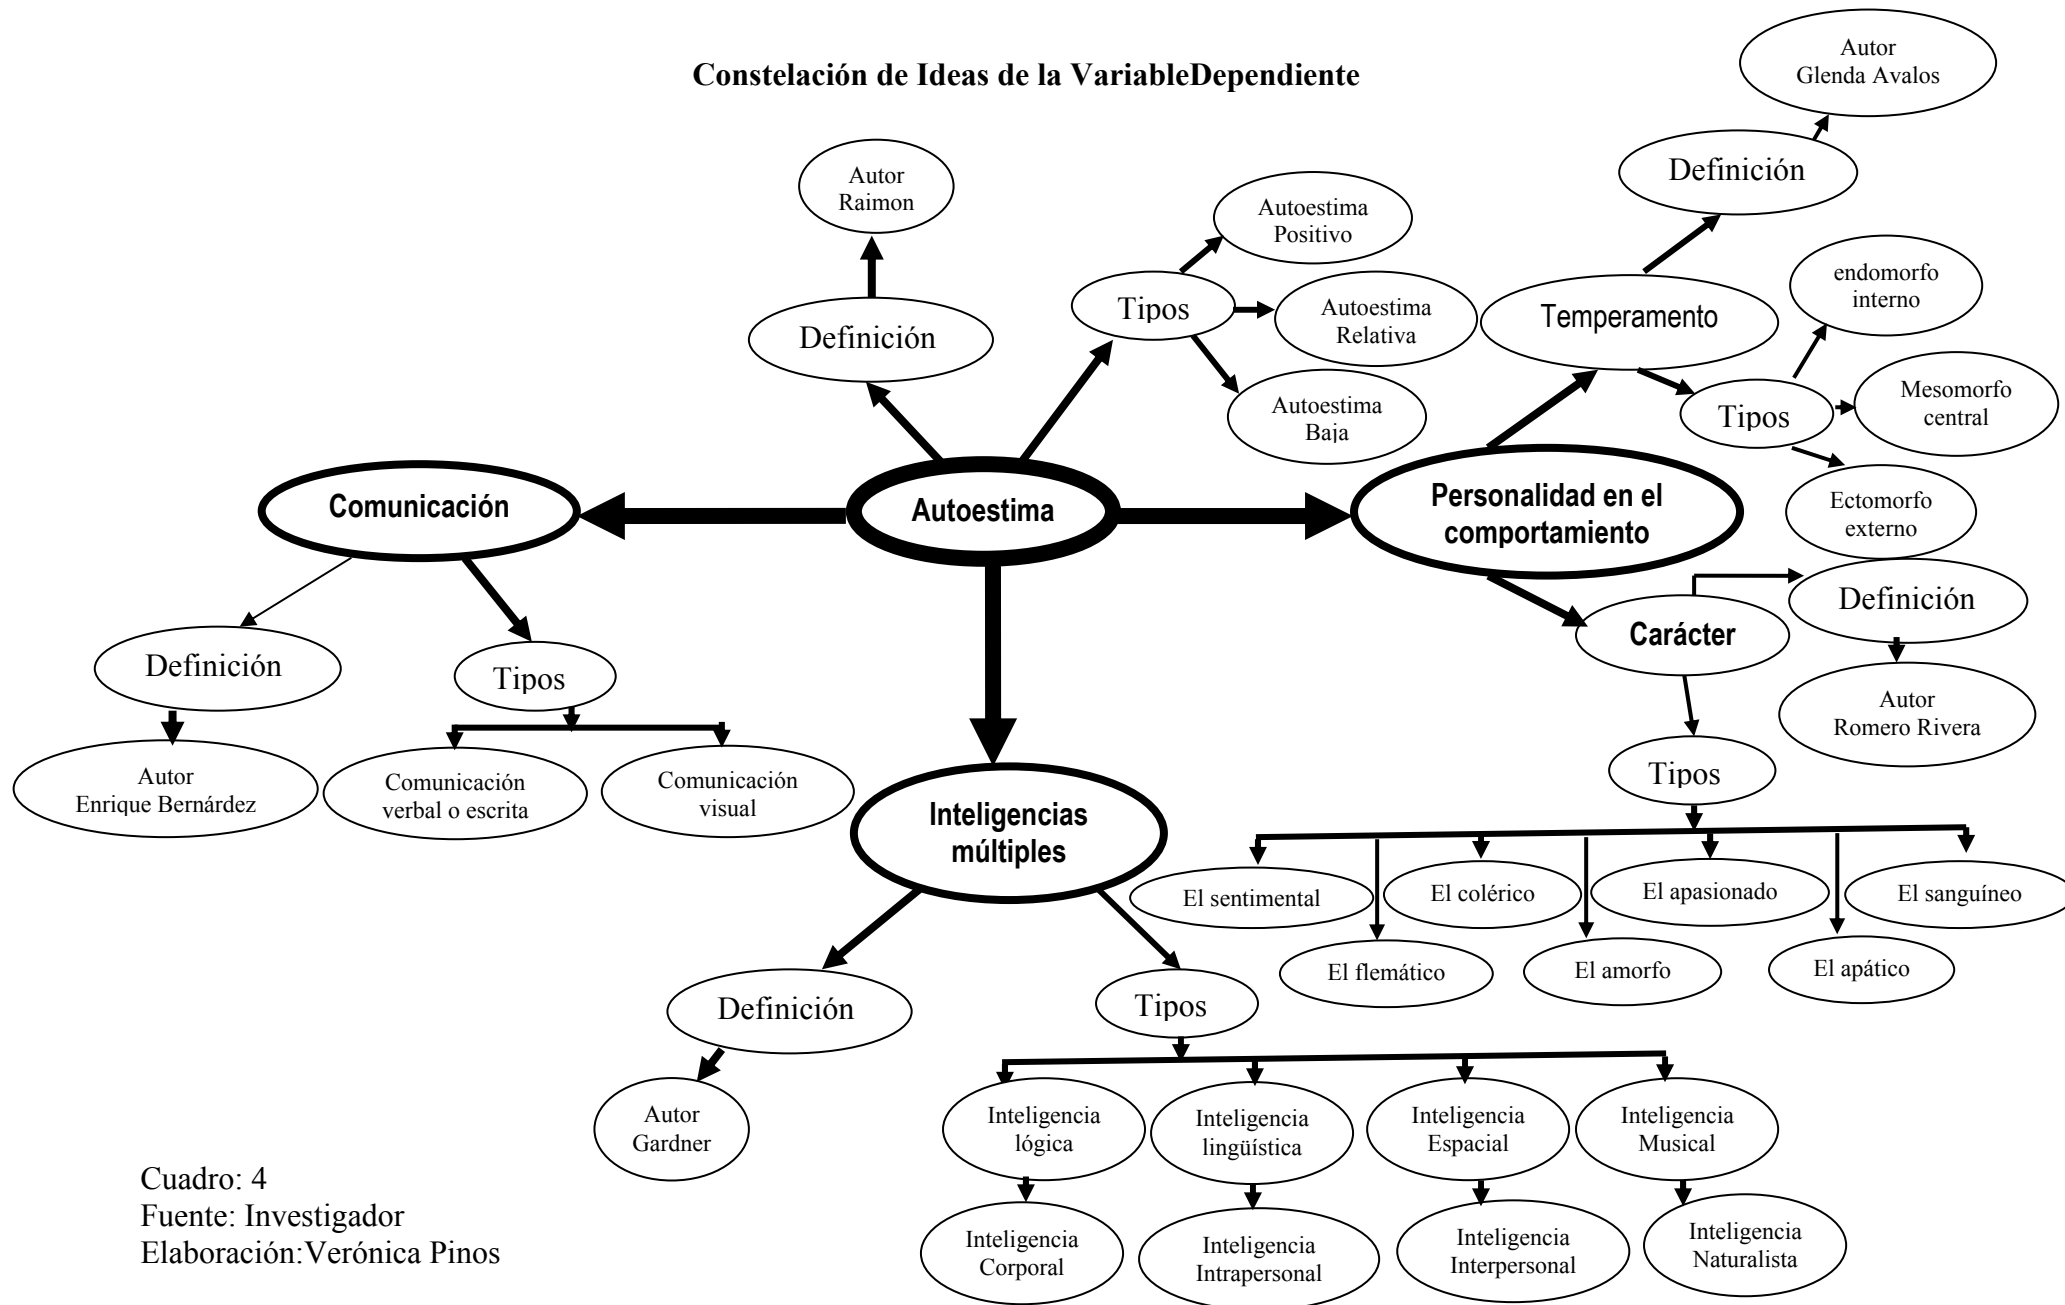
Constelación de Ideas de la VariableDependiente

Autor
Glenda Avalos

Definición

Autor
Raimon

Autoestima
Positivo

Temperamento

endomorfo
interno

Tipos

Autoestima
Relativa

Definición

Autoestima
Baja

Tipos

Mesomorfo
central

Comunicación

Autoestima

Personalidad en el comportamiento

Ectomorfo
externo

Definición

Carácter

Definición

Tipos

Autor
Romero Rivera

Autor
Enrique Bernárdez

Comunicación
verbal o escrita

Comunicación
visual

Inteligencias múltiples

Tipos

El sentimental

El colérico

El apasionado

El sanguíneo

El flemático

El amorfo

El apático

Definición

Tipos

Autor
Gardner

Inteligencia
lógica

Inteligencia
lingüística

Inteligencia
Espacial

Inteligencia
Musical

Inteligencia
Corporal

Inteligencia
Intrapersonal

Inteligencia
Interpersonal

Inteligencia
Naturalista

Cuadro: 4
Fuente: Investigador
Elaboración:Verónica Pinos